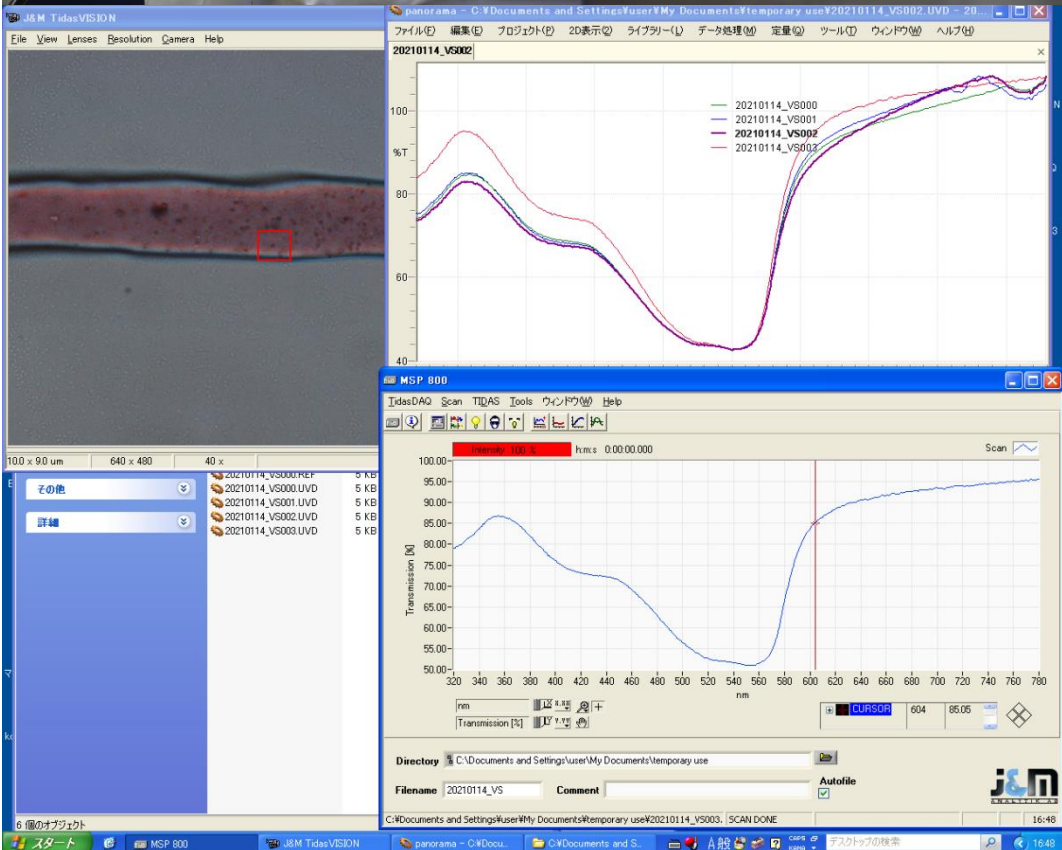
J&M TidasVISION

File View Lenses Resolution Camera Help

10.0 x 9.0 um | 640 x 480 | 40 x

panorama - C:¥Documents and Settings¥user¥My Documents¥temporary use¥20210114_VS002.UVD - 20...

ファイル(F) 編集(E) プロジェクト(P) 2D表示(2) ライブラリー(L) データ処理(M) 定量(Q) ツール(T) ウィンドウ(W) ヘルプ(H)

20210114_VS002

100
%T
80
60
40

20210114_VS000
20210114_VS001
20210114_VS002
20210114_VS003

その他
詳細

20210114_VS000.REF 5 KB
20210114_VS000.UVD 5 KB
20210114_VS001.UVD 5 KB
20210114_VS002.UVD 5 KB
20210114_VS003.UVD 5 KB

6 個のオブジェクト

MSP 800

TidasDAQ Scan TIDAS Tools ウィンドウ(W) Help

Intensity 100 % h:m:s 0:00:00.000 Scan

100.00
95.00
90.00
85.00
80.00
75.00
70.00
65.00
60.00
55.00
50.00

Transmission [%]

320 340 360 380 400 420 440 460 480 500 520 540 560 580 600 620 640 660 680 700 720 740 760 780

nm

nm
Transmission [%]

CURSOR 604 85.05

Directory C:\Documents and Settings\user\My Documents\temporary use

Filename 20210114_VS Comment

Autofile

J&M

C:¥Documents and Settings¥user¥My Documents¥temporary use¥20210114_VS003. SCAN DONE 16:48

スタート MSP 800 J&M TidasVISION panorama - C:¥Docu... C:¥Documents and S... A般 デスクトップの検索 16:48